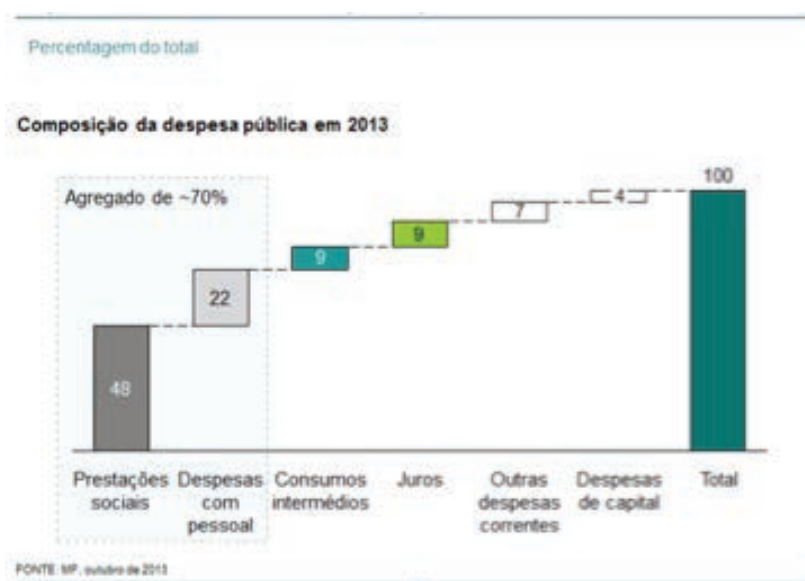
Percentagem do total

Composição da despesa pública em 2013

Agregado de ~70%

48

22

9

9

7

4

100

Prestações sociais

Despesas com pessoal

Consumos intermédios

Juros

Outras despesas correntes

Despesas de capital

Total

FONTE: MF, outubro de 2013